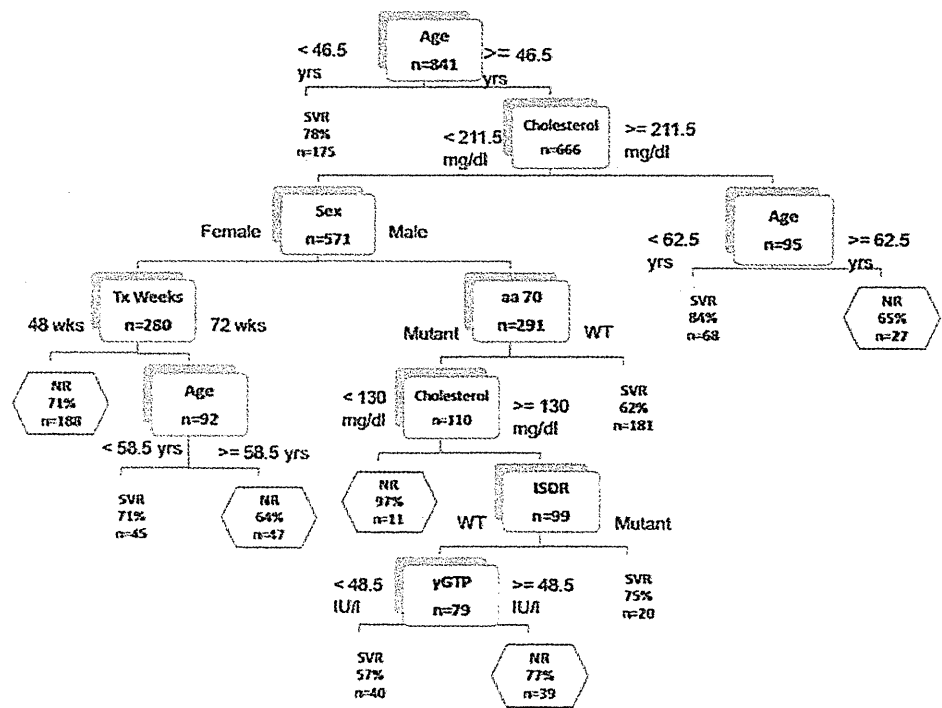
Age
n=841

< 46.5 yrs

>= 46.5 yrs

SVR
78%
n=175

Cholesterol
n=666

< 211.5 mg/dl

>= 211.5 mg/dl

Sex
n=571

Female

Male

Age
n=95

< 62.5 yrs

>= 62.5 yrs

SVR
84%
n=68

NR
65%
n=27

Tx Weeks
n=280

48 wks

72 wks

aa 70
n=291

Mutant

WT

NR
71%
n=188

Age
n=92

< 58.5 yrs

>= 58.5 yrs

SVR
71%
n=45

NR
64%
n=47

Cholesterol
n=110

< 130 mg/dl

>= 130 mg/dl

SVR
62%
n=181

NR
97%
n=11

ISDR
n=99

WT

Mutant

yGTP
n=79

< 48.5 IU/l

>= 48.5 IU/l

SVR
75%
n=20

SVR
57%
n=40

NR
77%
n=39